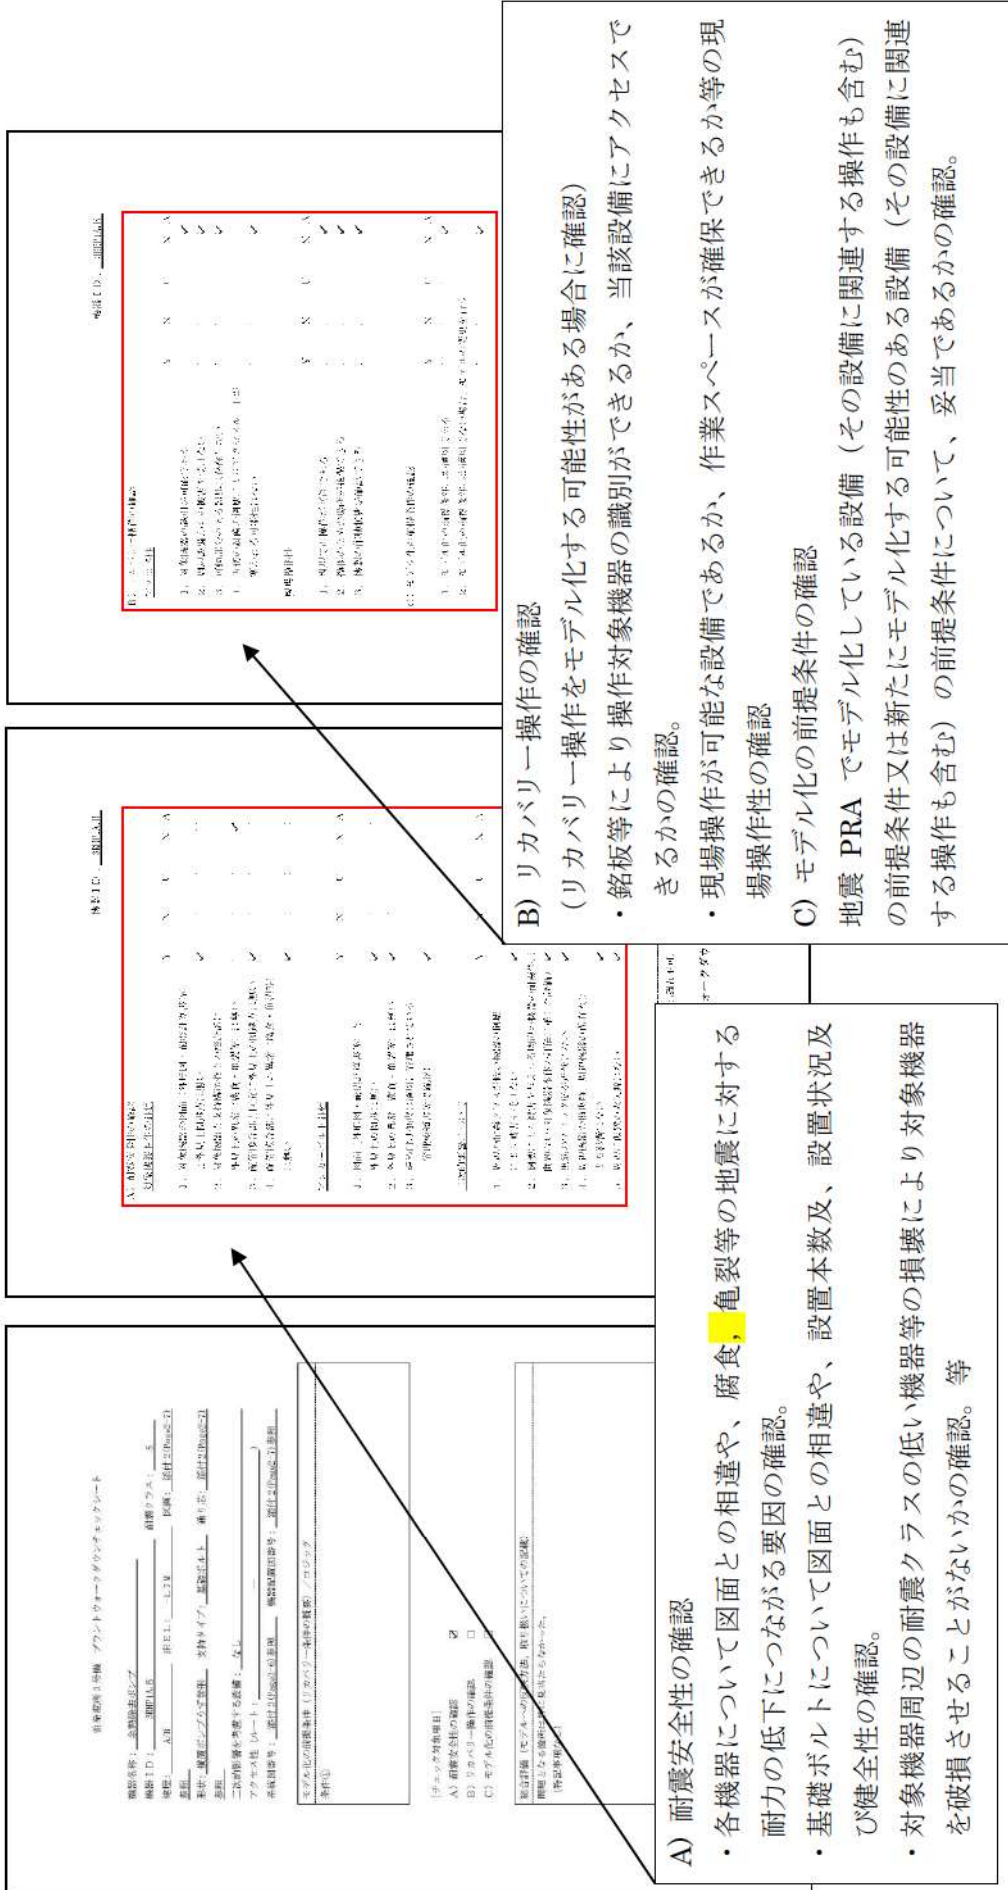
B) リカバリー操作の確認
（リカバリー操作をモデル化する可能性がある場合に確認）
・銘板等により操作対象機器の識別ができるか、当該設備にアクセスできるかの確認。
・現場操作が可能な設備であるか、作業スペースが確保できるか等の現場操作性の確認
C) モデル化の前提条件の確認
地震 PRA でモデル化している設備（その設備に関連する操作も含む）の前提条件又は新たにモデル化する可能性のある設備（その設備に関連する操作も含む）の前提条件について、妥当であるかの確認。

A) 耐震安全性の確認
・各機器について図面との相違や、腐食，亀裂等の地震に対する耐力の低下につながる要因の確認。
・基礎ボルトについて図面との相違や、設置本数及、設置状況及び健全性の確認。
・対象機器周辺の耐震クラスの低い機器等の損壊により対象機器を破損させることがないかの確認。 等

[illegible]